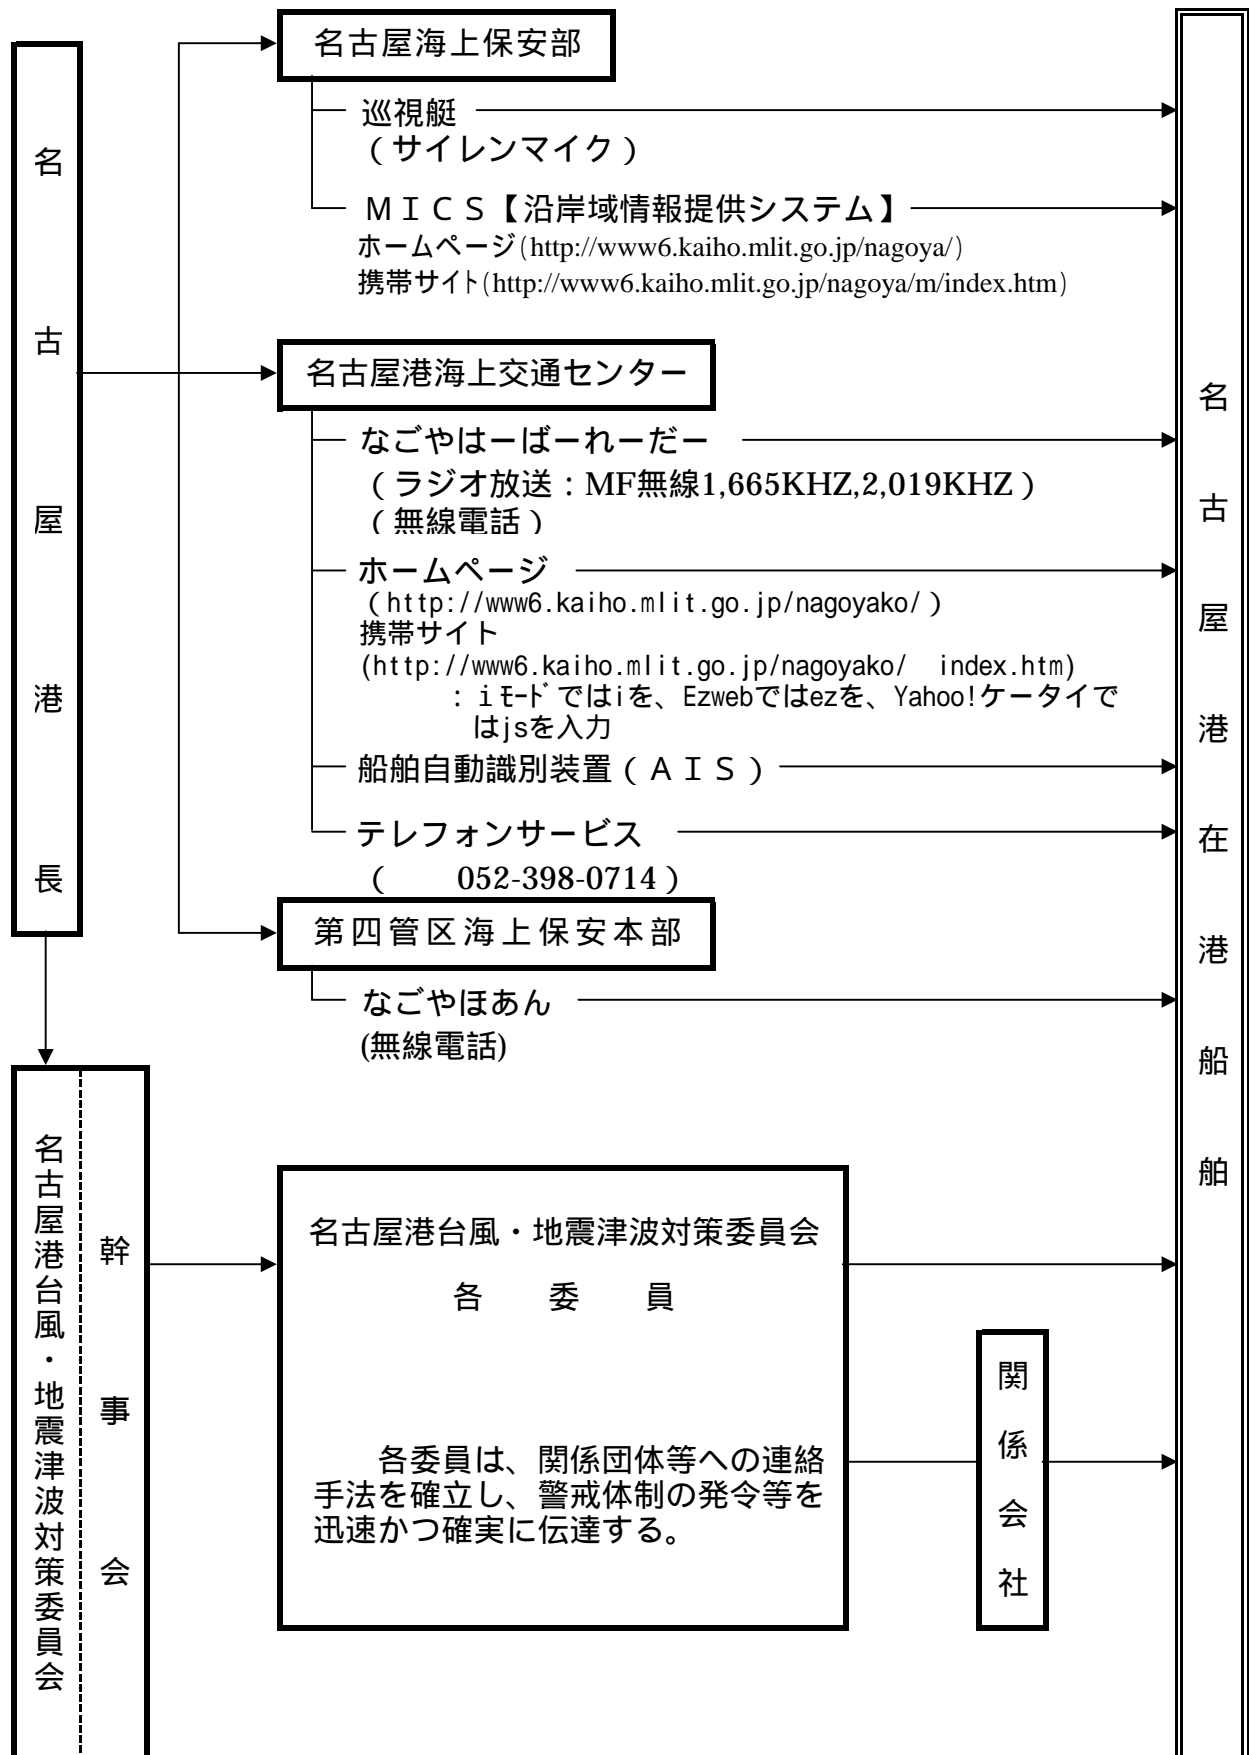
名古屋港長

名古屋海上保安部

巡視艇
（サイレンマイク）

ＭＩＣＳ【沿岸域情報提供システム】
ホームページ(http://www6.kaiho.mlit.go.jp/nagoya/)
携帯サイト(http://www6.kaiho.mlit.go.jp/nagoya/m/index.htm)

名古屋港海上交通センター

なごやはーばーれーだー
（ラジオ放送：MF無線1,665KHZ,2,019KHZ）
（無線電話）

ホームページ
（http://www6.kaiho.mlit.go.jp/nagoyako/）
携帯サイト
(http://www6.kaiho.mlit.go.jp/nagoyako/ index.htm)
：iﾓｰﾄﾞではiを、Ezwebではezを、Yahoo!ケータイではjsを入力

船舶自動識別装置（ＡＩＳ）

テレフォンサービス
（ 052-398-0714）

第四管区海上保安本部

なごやほあん
(無線電話)

名古屋港在港船舶

名古屋港台風・地震津波対策委員会

幹事会

名古屋港台風・地震津波対策委員会

各 委 員

各委員は、関係団体等への連絡手法を確立し、警戒体制の発令等を迅速かつ確実に伝達する。

関係会社